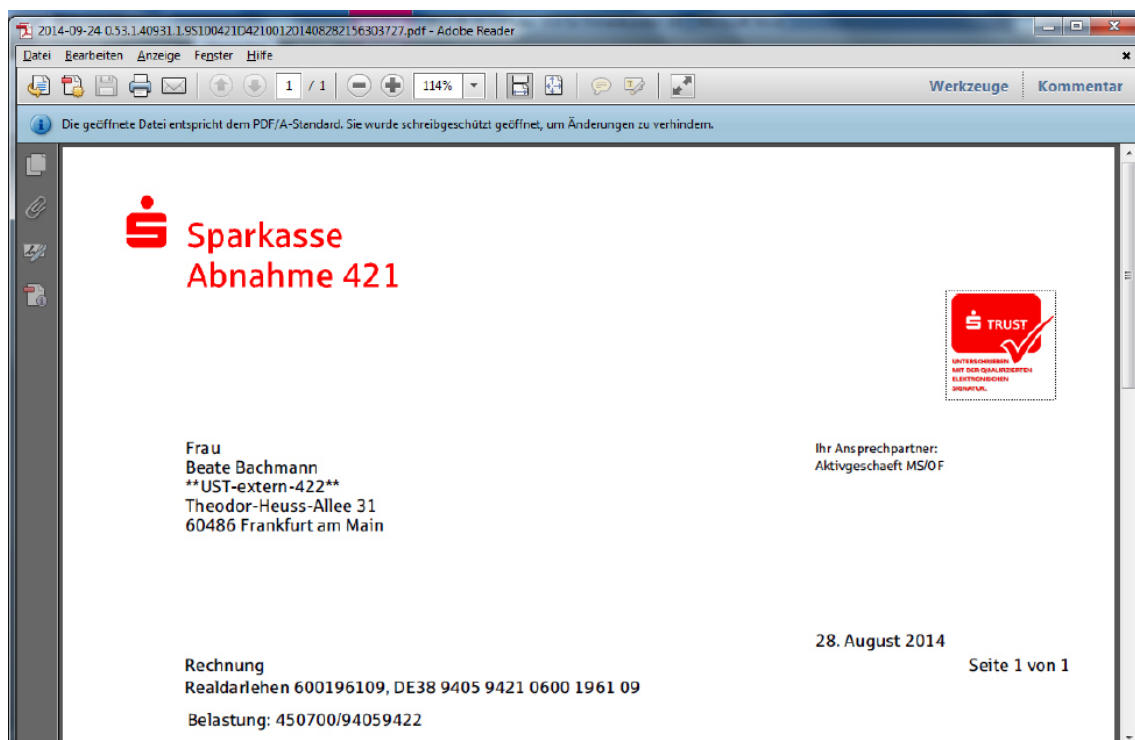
2014-09-24-0.53.1.40931.1.9S100421D4210012014082821563037 27.pdf - Adobe Reader

Datei Bearbeiten Anzeige Fenster Hilfe

1 / 1 114%

Werkzeuge Kommentar

Die geöffnete Datei entspricht dem PDF/A-Standard. Sie wurde schreibgeschützt geöffnet, um Änderungen zu verhindern.

Sparkasse
Abnahme 421

TRUST
UNTERSCHRIEBEN MIT DER QUALIFIZIERTEN ELEKTRONISCHEN SIGNATUR.

Frau
Beate Bachmann
**UST-extern-422**
Theodor-Heuss-Allee 31
60486 Frankfurt am Main

Ihr Ansprechpartner:
Aktivgeschaeft MS/OF

28. August 2014

Rechnung
Seite 1 von 1

Realdarlehen 600196109, DE38 9405 9421 0600 1961 09

Belastung: 450700/94059422